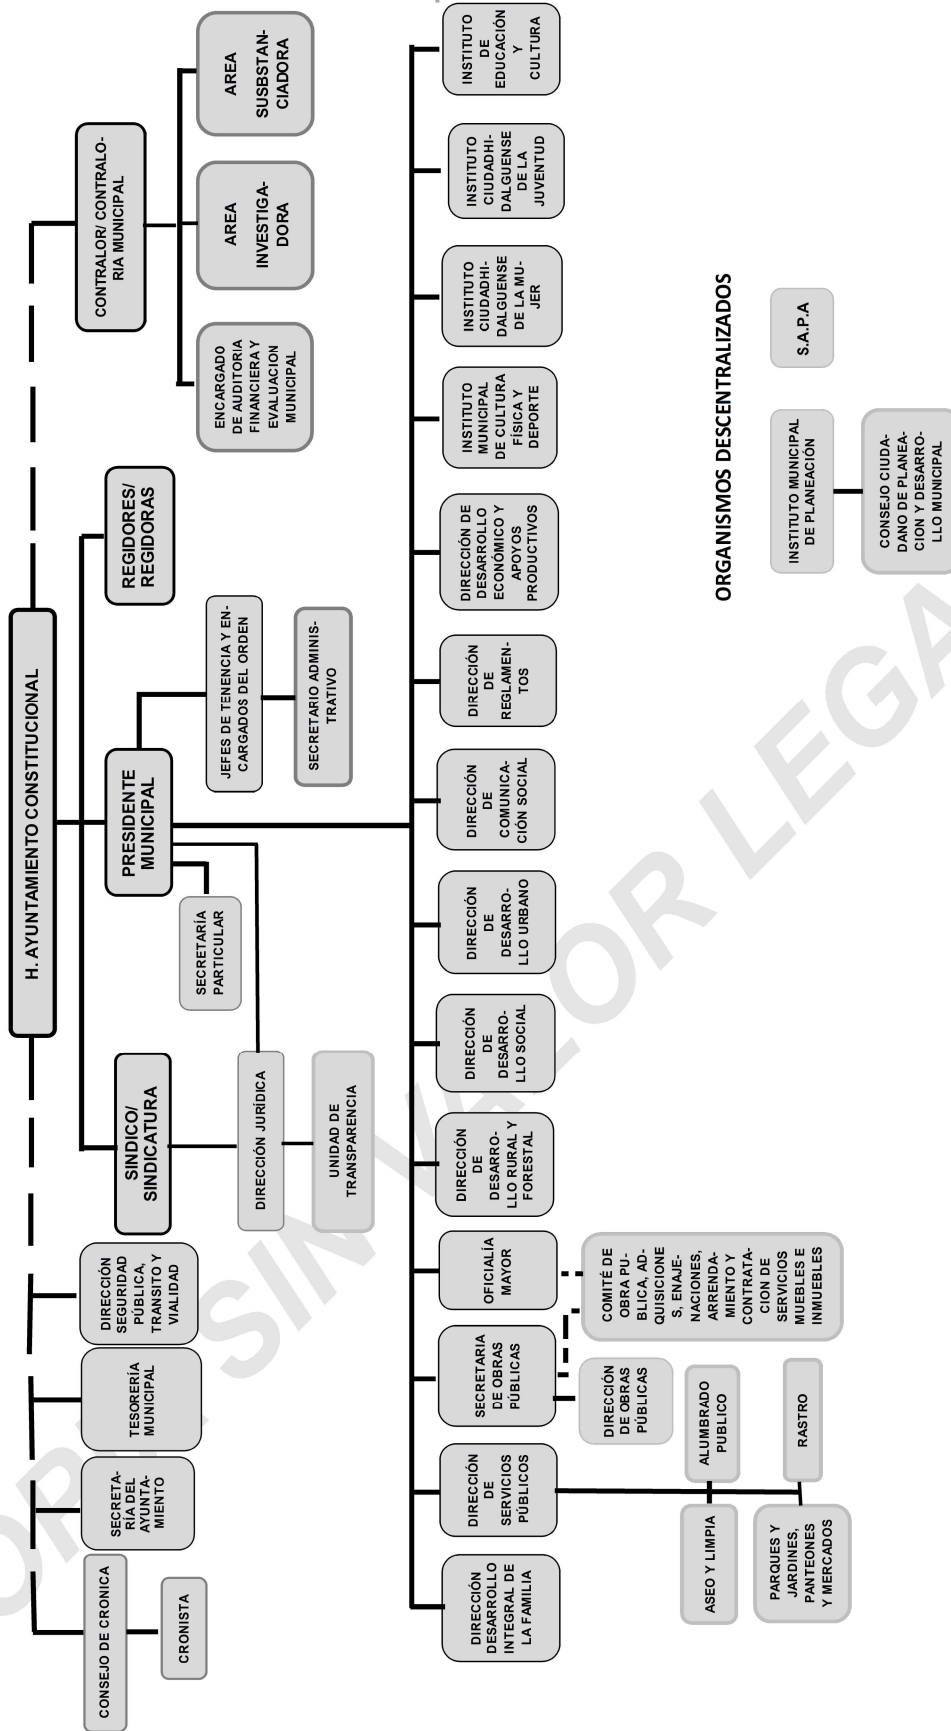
H. AYUNTAMIENTO CONSTITUCIONAL

CONTRALOR/ CONTRALORIA MUNICIPAL

ENCARGADO DE AUDITORIA FINANCIERA Y EVALUACION MUNICIPAL

AREA INVESTIGADORA

AREA SUSBSTANCIADORA

REGIDORES/ REGIDORAS

PRESIDENTE MUNICIPAL

JEFES DE TENENCIA Y ENCARGADOS DEL ORDEN

SECRETARIO ADMINISTRATIVO

SECRETARÍA PARTICULAR

SINDICO/ SINDICATURA

DIRECCIÓN JURÍDICA

UNIDAD DE TRANSPARENCIA

CONSEJO DE CRONICA

CRONISTA

SECRETARÍA DEL AYUNTAMIENTO

TESORERÍA MUNICIPAL

DIRECCIÓN SEGURIDAD PÚBLICA, TRANSITO Y VIALIDAD

DIRECCIÓN DESARROLLO INTEGRAL DE LA FAMILIA

DIRECCIÓN DE SERVICIOS PÚBLICOS

ASEO Y LIMPIA

ALUMBRADO PUBLICO

PARQUES Y JARDINES, PANTEONES Y MERCADOS

RASTRO

SECRETARIA DE OBRAS PÚBLICAS

DIRECCIÓN DE OBRAS PÚBLICAS

OFICIALÍA MAYOR

COMITÉ DE OBRA PUBLICA, ADQUISICIONES, ENAJENACIONES, ARRENDAMIENTO Y CONTRATACION DE SERVICIOS MUEBLES E INMUEBLES

DIRECCIÓN DE DESARROLLO RURAL Y FORESTAL

DIRECCIÓN DE DESARROLLO SOCIAL

DIRECCIÓN DE DESARROLLO URBANO

DIRECCIÓN DE COMUNICACIÓN SOCIAL

DIRECCIÓN DE REGLAMENTOS

DIRECCIÓN DE DESARROLLO ECONÓMICO Y APOYOS PRODUCTIVOS

INSTITUTO MUNICIPAL DE CULTURA FÍSICA Y DEPORTE

INSTITUTO CIUDADHIDALGUENSE DE LA MUJER

INSTITUTO CIUDADHIDALGUENSE DE LA JUVENTUD

INSTITUTO DE EDUCACIÓN Y CULTURA

ORGANISMOS DESCENTRALIZADOS

INSTITUTO MUNICIPAL DE PLANEACIÓN

CONSEJO CIUDADANO DE PLANEACION Y DESARROLLO MUNICIPAL

S.A.P.A